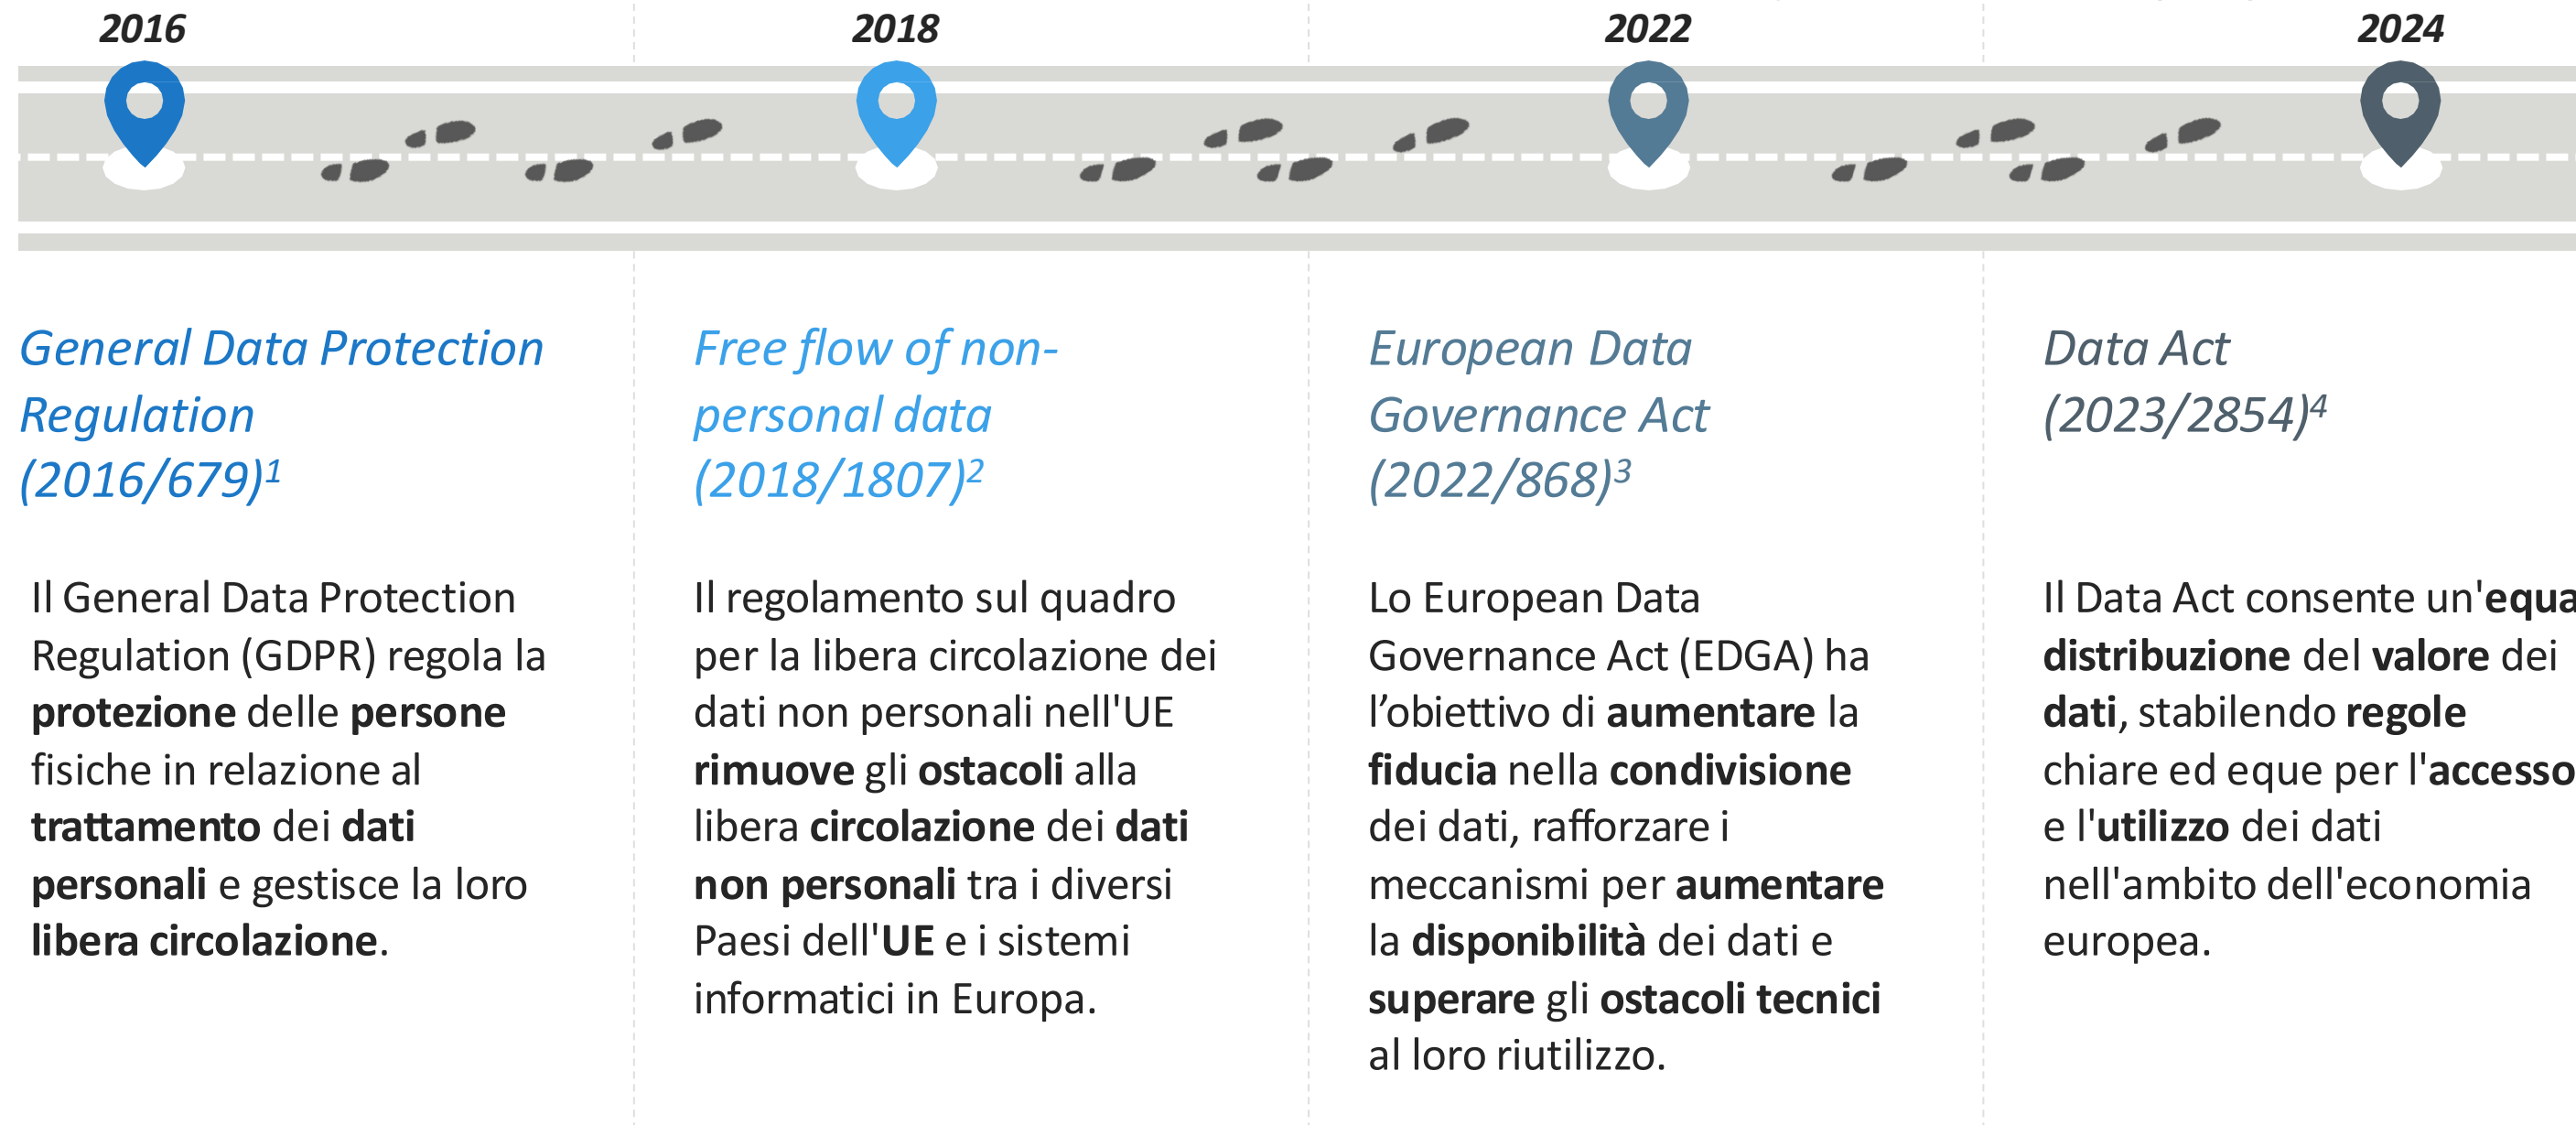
2016

2018

2022

2024

General Data Protection Regulation (2016/679)$^1$

Il General Data Protection Regulation (GDPR) regola la protezione delle persone fisiche in relazione al trattamento dei dati personali e gestisce la loro libera circolazione.

Free flow of non-personal data (2018/1807)$^2$

Il regolamento sul quadro per la libera circolazione dei dati non personali nell'UE rimuove gli ostacoli alla libera circolazione dei dati non personali tra i diversi Paesi dell'UE e i sistemi informatici in Europa.

European Data Governance Act (2022/868)$^3$

Lo European Data Governance Act (EDGA) ha l'obiettivo di aumentare la fiducia nella condivisione dei dati, rafforzare i meccanismi per aumentare la disponibilità dei dati e superare gli ostacoli tecnici al loro riutilizzo.

Data Act (2023/2854)$^4$

Il Data Act consente un'equa distribuzione del valore dei dati, stabilendo regole chiare ed eque per l'accesso e l'utilizzo dei dati nell'ambito dell'economia europea.